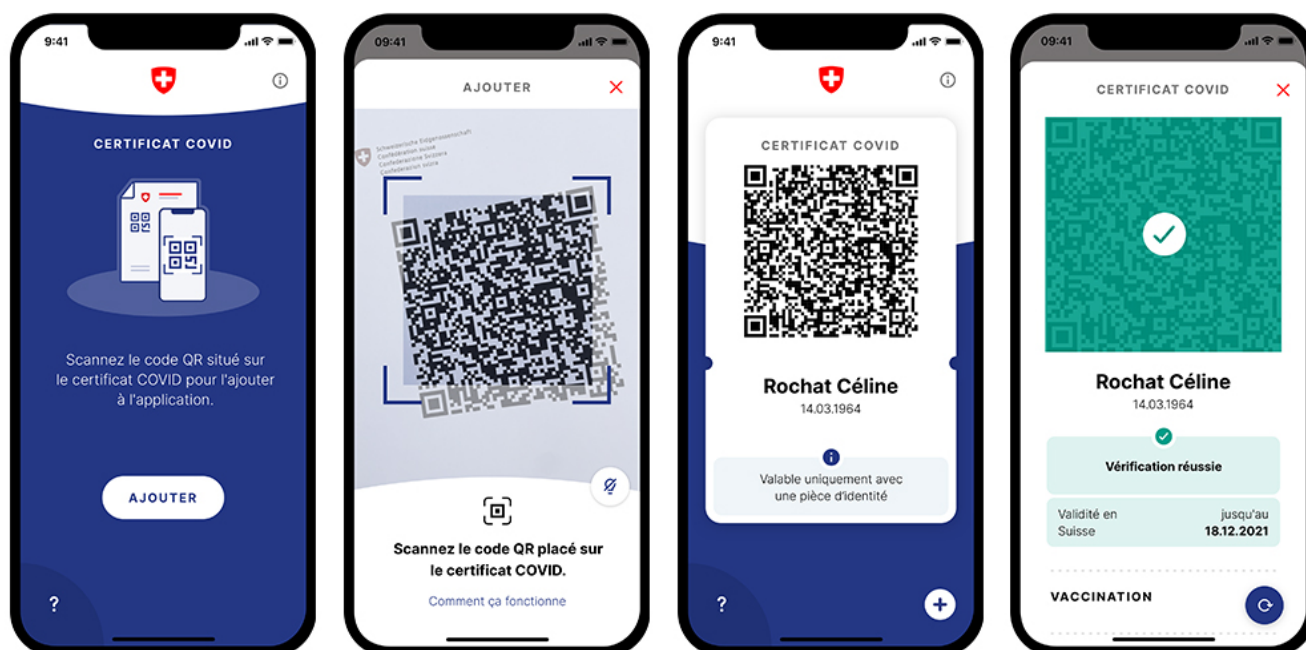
9:41

CERTIFICAT COVID

Scannez le code QR situé sur le certificat COVID pour l'ajouter à l'application.

AJOUTER

?

09:41

AJOUTER

Schweizerische Eidgenossenschaft
Confédération suisse
Confederazione Svizzera
Confederaziun svizra

Scannez le code QR placé sur le certificat COVID.

Comment ça fonctionne

9:41

CERTIFICAT COVID

Rochat Céline
14.03.1964

Valable uniquement avec une pièce d'identité

?

09:41

CERTIFICAT COVID

Rochat Céline
14.03.1964

Vérification réussie

Validité en Suisse

jusqu'au
18.12.2021

VACCINATION